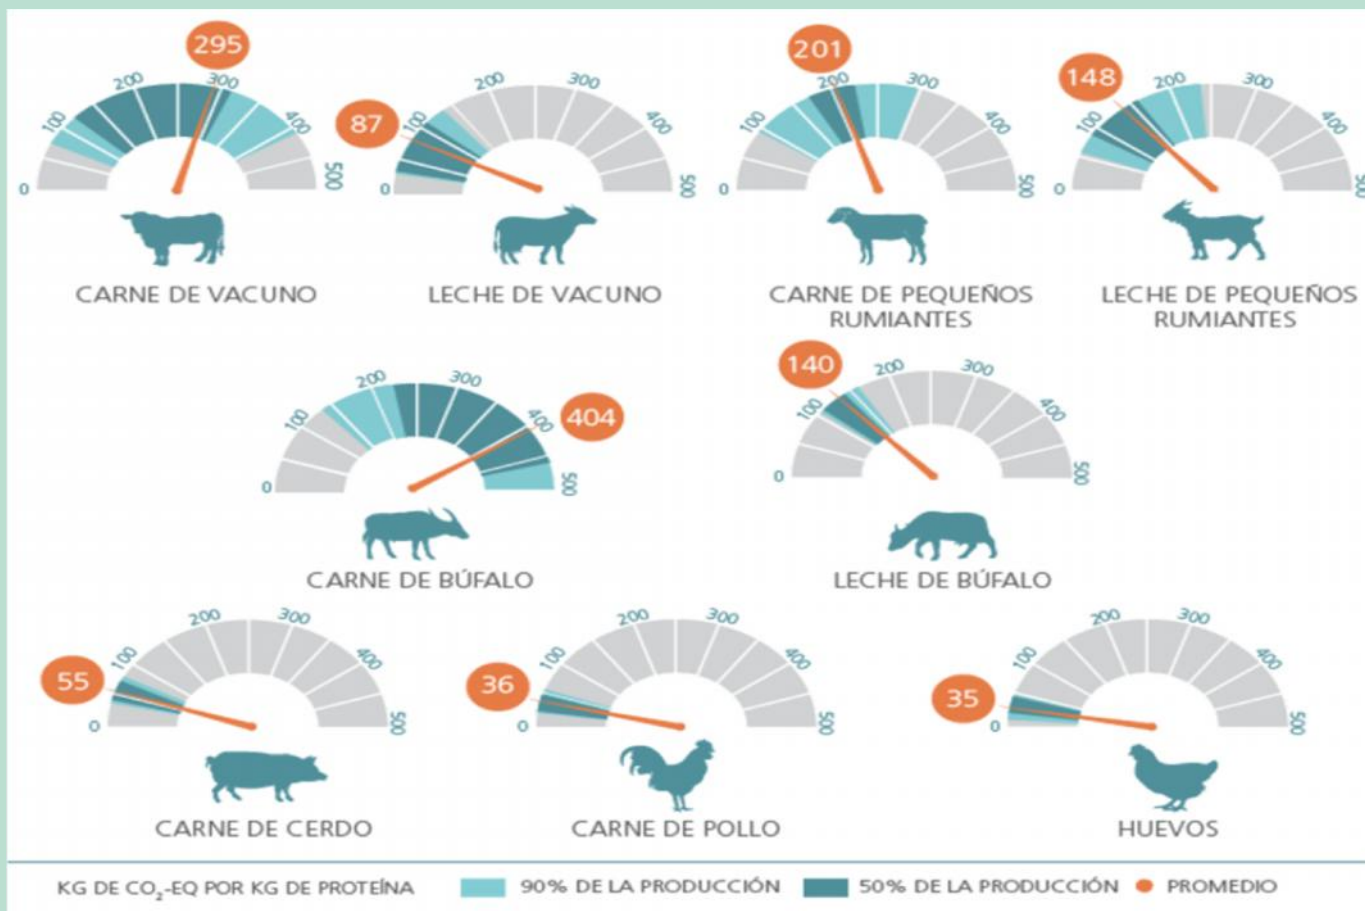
295
0 100 200 300 400 500
CARNE DE VACUNO

87
0 100 200 300 400 500
LECHE DE VACUNO

201
0 100 200 300 400 500
CARNE DE PEQUEÑOS RUMIANTES

148
0 100 200 300 400 500
LECHE DE PEQUEÑOS RUMIANTES

404
0 100 200 300 400 500
CARNE DE BÚFALO

140
0 100 200 300 400 500
LECHE DE BÚFALO

55
0 100 200 300 400 500
CARNE DE CERDO

36
0 100 200 300 400 500
CARNE DE POLLO

35
0 100 200 300 400 500
HUEVOS

KG DE $CO_2$-EQ POR KG DE PROTEÍNA 90% DE LA PRODUCCIÓN 50% DE LA PRODUCCIÓN PROMEDIO